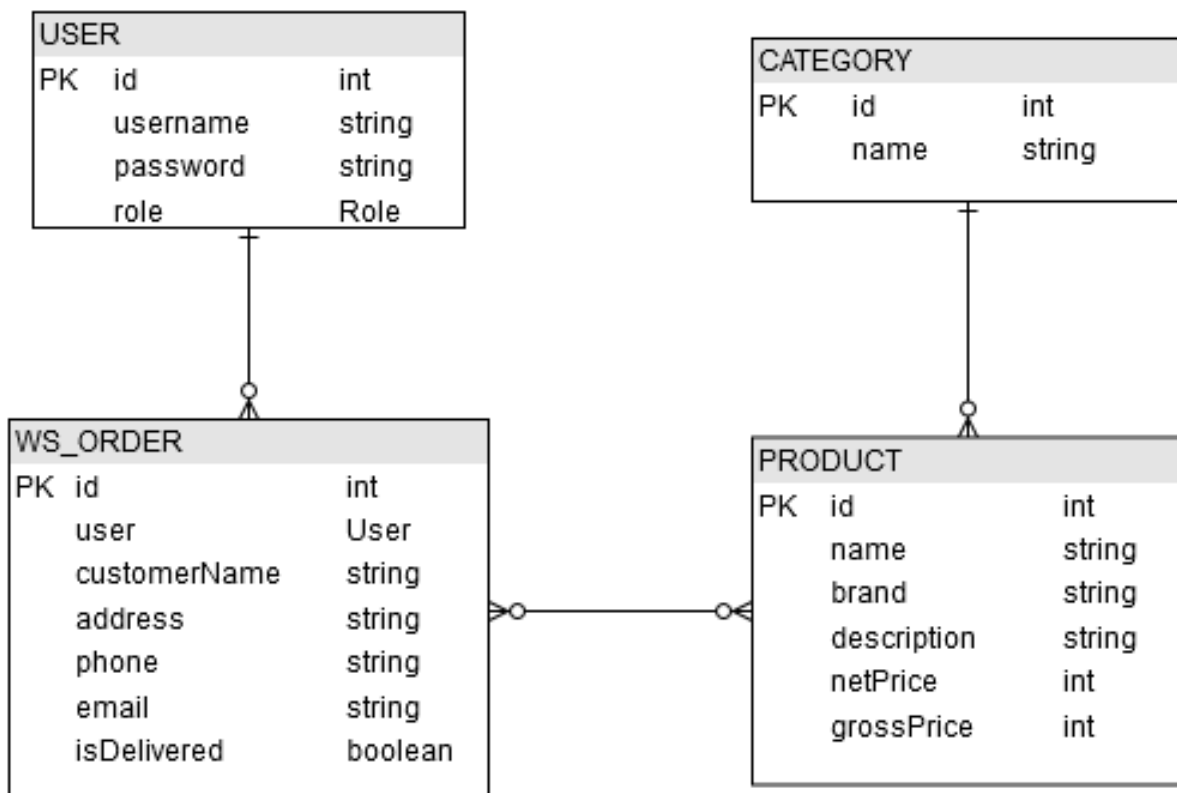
USER

| | | |
|---|---|---|
| PK | id | int |
| | username | string |
| | password | string |
| | role | Role |

CATEGORY

| | | |
|---|---|---|
| PK | id | int |
| | name | string |

WS_ORDER

| | | |
|---|---|---|
| PK | id | int |
| | user | User |
| | customerName | string |
| | address | string |
| | phone | string |
| | email | string |
| | isDelivered | boolean |

PRODUCT

| | | |
|---|---|---|
| PK | id | int |
| | name | string |
| | brand | string |
| | description | string |
| | netPrice | int |
| | grossPrice | int |